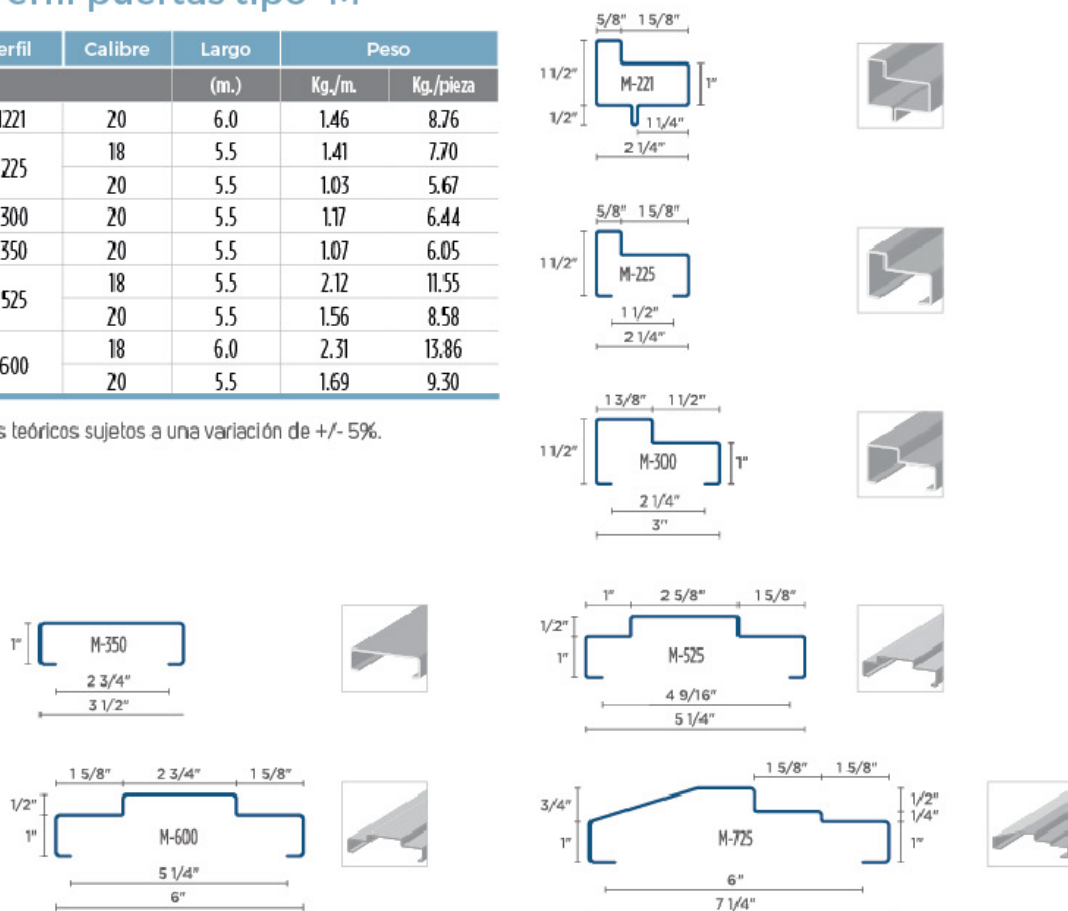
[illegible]erfil puertas tipo M

| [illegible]erfil | Calibre | Largo | Peso | |
|---|---|---|---|---|
| | | (m.) | Kg./m. | Kg./pieza |
| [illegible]221 | 20 | 6.0 | 1.46 | 8.76 |
| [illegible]225 | 18 | 5.5 | 1.41 | 7.70 |
| | 20 | 5.5 | 1.03 | 5.67 |
| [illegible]300 | 20 | 5.5 | 1.17 | 6.44 |
| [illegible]350 | 20 | 5.5 | 1.07 | 6.05 |
| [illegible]525 | 18 | 5.5 | 2.12 | 11.55 |
| | 20 | 5.5 | 1.56 | 8.58 |
| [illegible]600 | 18 | 6.0 | 2.31 | 13.86 |
| | 20 | 5.5 | 1.69 | 9.30 |

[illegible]s teóricos sujetos a una variación de +/- 5%.

5/8" 1 5/8" 1 1/2" 1/2" M-221 1" 1 1/4" 2 1/4"

5/8" 1 5/8" 1 1/2" M-225 1 1/2" 2 1/4"

1 3/8" 1 1/2" 1 1/2" M-300 1" 2 1/4" 3"

1" M-350 2 3/4" 3 1/2"

1" 2 5/8" 1 5/8" 1/2" 1" M-525 4 9/16" 5 1/4"

1 5/8" 2 3/4" 1 5/8" 1/2" 1" M-600 5 1/4" 6"

1 5/8" 1 5/8" 3/4" 1" M-725 1/2" 1/4" 1" 6" 7 1/4"